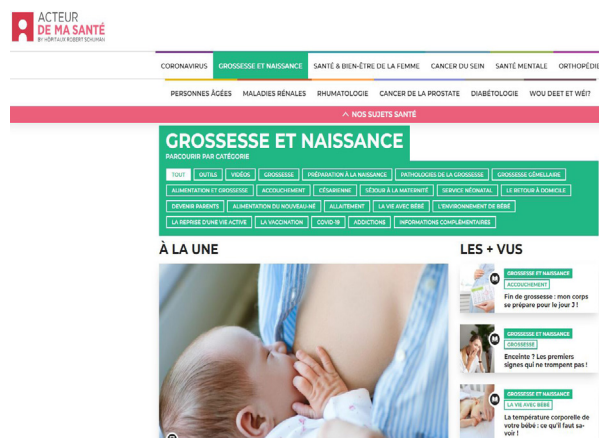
ACTEUR
DE MA SANTÉ
BY HÔPITAUX ROBERT SCHUMAN

CORONAVIRUS GROSSESSE ET NAISSANCE SANTÉ & BIEN-ÊTRE DE LA FEMME CANCER DU SEIN SANTÉ MENTALE ORTHOPÉDIE

PERSONNES ÂGÉES MALADIES RÉNALES RHUMATOLOGIE CANCER DE LA PROSTATE DIABÉTOLOGIE WOU DEET ET WÉI?

^ NOS SUJETS SANTÉ

GROSSESSE ET NAISSANCE
PARCOURIR PAR CATÉGORIE

TOUT OUTILS VIDÉOS GROSSESSE PRÉPARATION À LA NAISSANCE PATHOLOGIES DE LA GROSSESSE GROSSESSE GÉMELLAIRE ALIMENTATION ET GROSSESSE ACCOUCHEMENT CÉSARIENNE SÉJOUR À LA MATERNITÉ SERVICE NÉONATAL LE RETOUR À DOMICILE DEVENIR PARENTS ALIMENTATION DU NOUVEAU-NÉ ALLAITEMENT LA VIE AVEC BÉBÉ L'ENVIRONNEMENT DE BÉBÉ LA REPRISE D'UNE VIE ACTIVE LA VACCINATION COVID-19 ADDICTIONS INFORMATIONS COMPLÉMENTAIRES

À LA UNE

LES + VUS

GROSSESSE ET NAISSANCE
ACCOUCHEMENT
Fin de grossesse : mon corps se prépare pour le jour J !

GROSSESSE ET NAISSANCE
GROSSESSE
Enceinte ? Les premiers signes qui ne trompent pas !

GROSSESSE ET NAISSANCE
LA VIE AVEC BÉBÉ
La température corporelle de votre bébé : ce qu'il faut savoir !